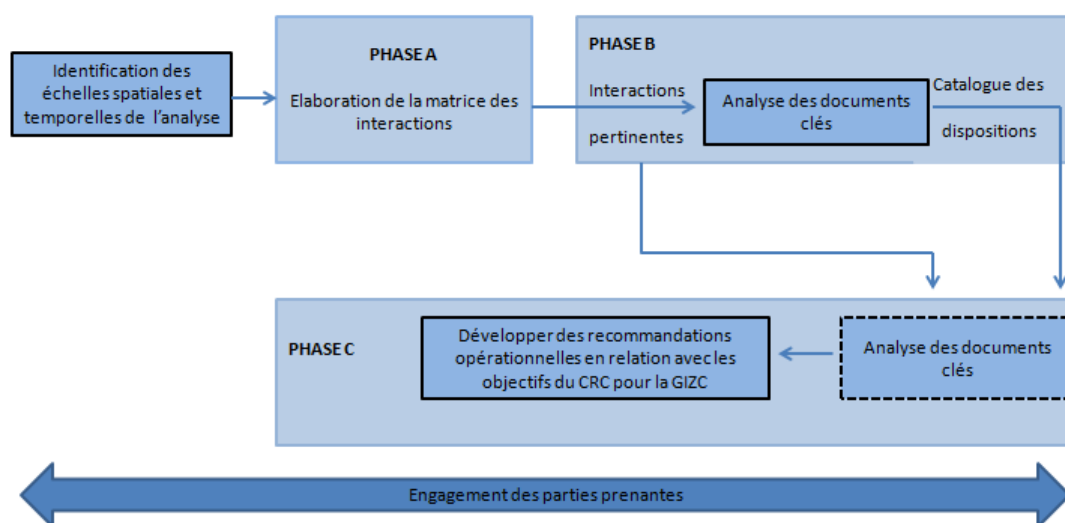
Identification des échelles spatiales et temporelles de l'analyse

PHASE A

Elaboration de la matrice des interactions

PHASE B

Interactions pertinentes

Analyse des documents clés

Catalogue des dispositions

PHASE C

Développer des recommandations opérationnelles en relation avec les objectifs du CRC pour la GIZC

Analyse des documents clés

Engagement des parties prenantes